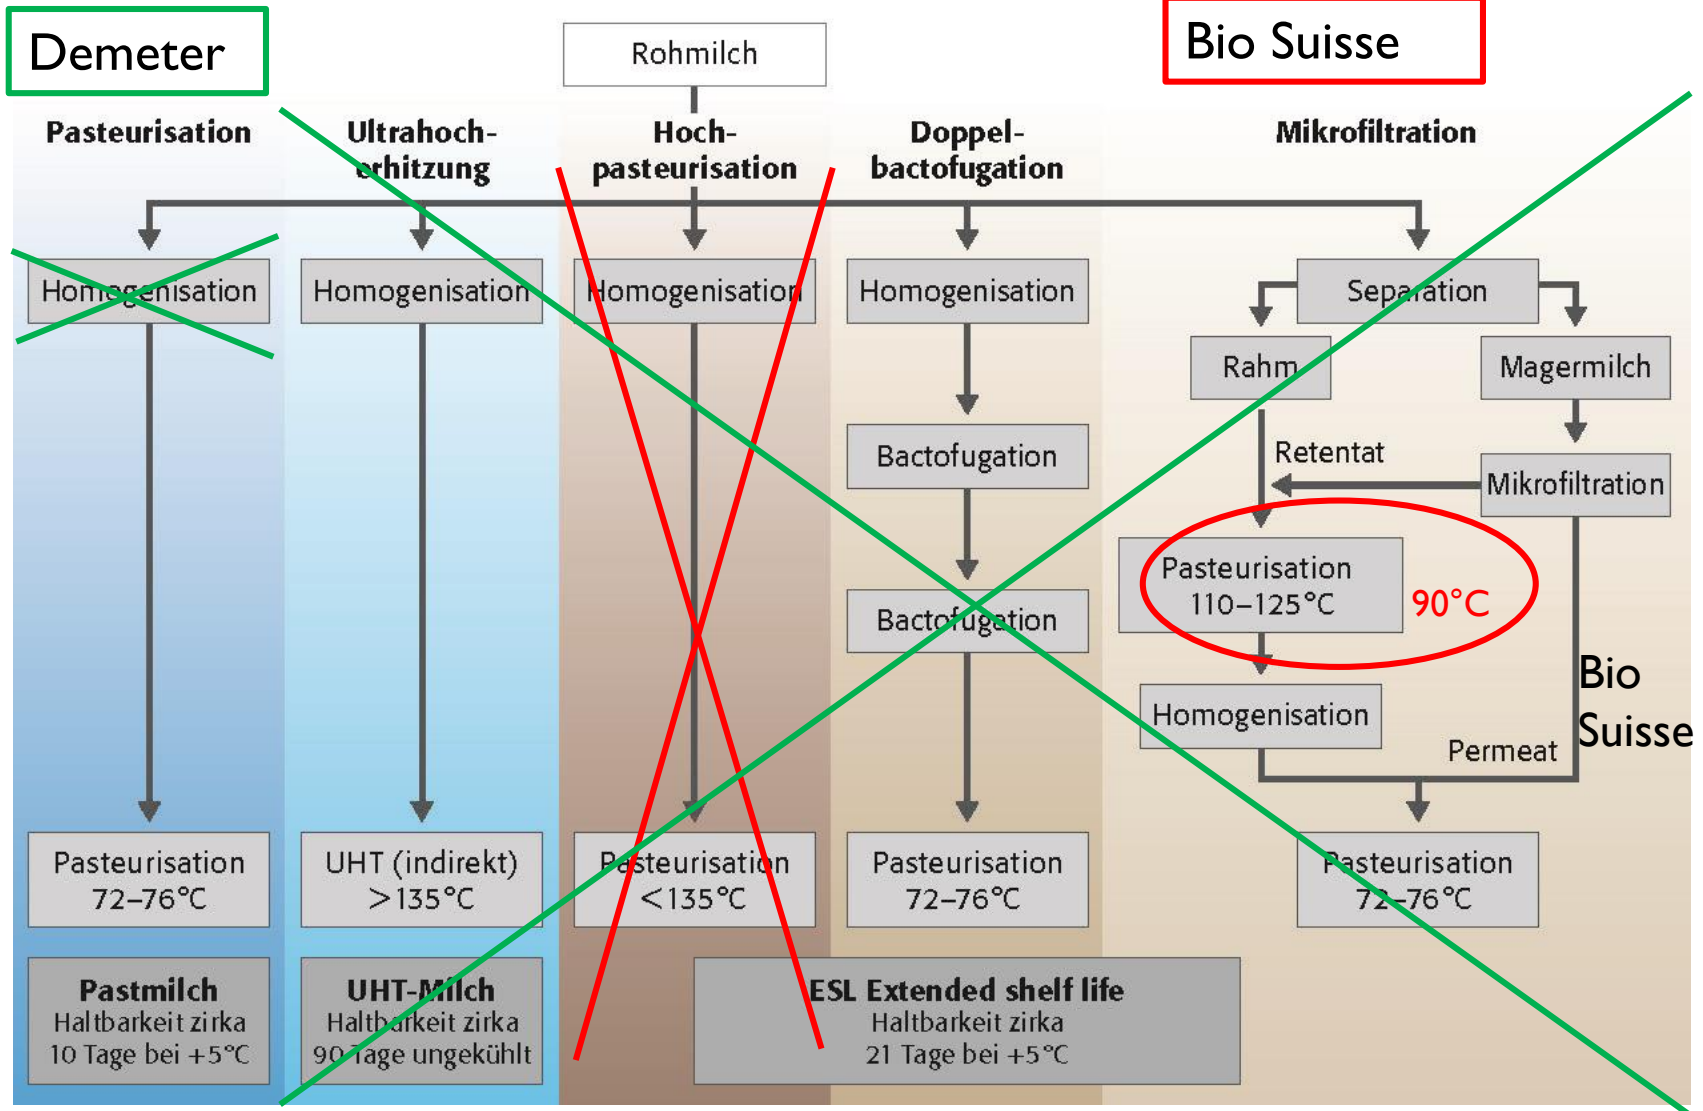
Demeter

Rohmilch

Bio Suisse

Pasteurisation

Ultrahoch-erhitzung

Hoch-pasteurisation

Doppel-bactofugation

Mikrofiltration

Homogenisation

Homogenisation

Homogenisation

Homogenisation

Separation

Rahm

Magermilch

Bactofugation

Retentat

Mikrofiltration

Pasteurisation 110–125°C

90°C

Bactofugation

Bio Suisse

Homogenisation

Permeat

Pasteurisation 72–76°C

UHT (indirekt) >135°C

Pasteurisation <135°C

Pasteurisation 72–76°C

Pasteurisation 72–76°C

**Pastmilch**
Haltbarkeit zirka 10 Tage bei +5°C

**UHT-Milch**
Haltbarkeit zirka 90 Tage ungekühlt

**ESL Extended shelf life**
Haltbarkeit zirka 21 Tage bei +5°C